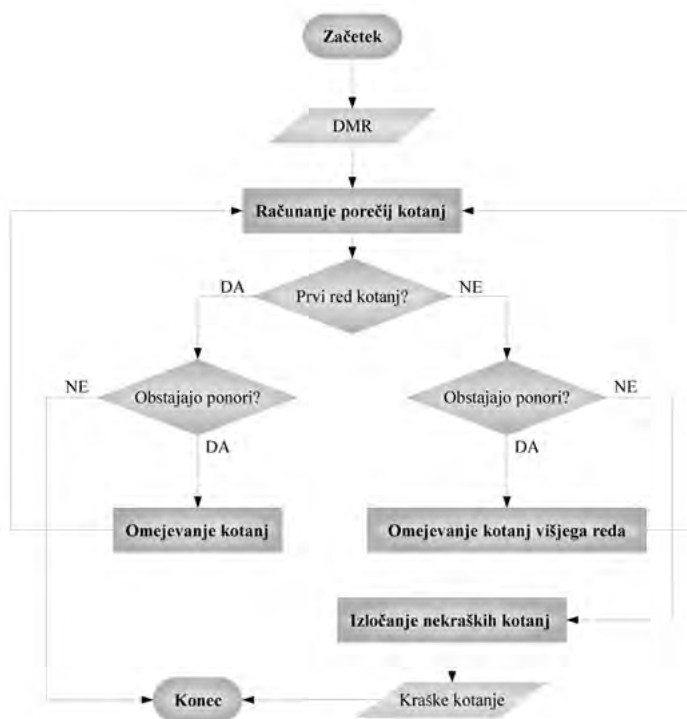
Začetek

DMR

Računanje porečij kotanj

DA

Prvi red kotanj?

NE

NE

Obstajajo ponori?

DA

Obstajajo ponori?

NE

DA

Omejevanje kotanj

Omejevanje kotanj višjega reda

Izločanje nekraških kotanj

Konec

Kraške kotanje